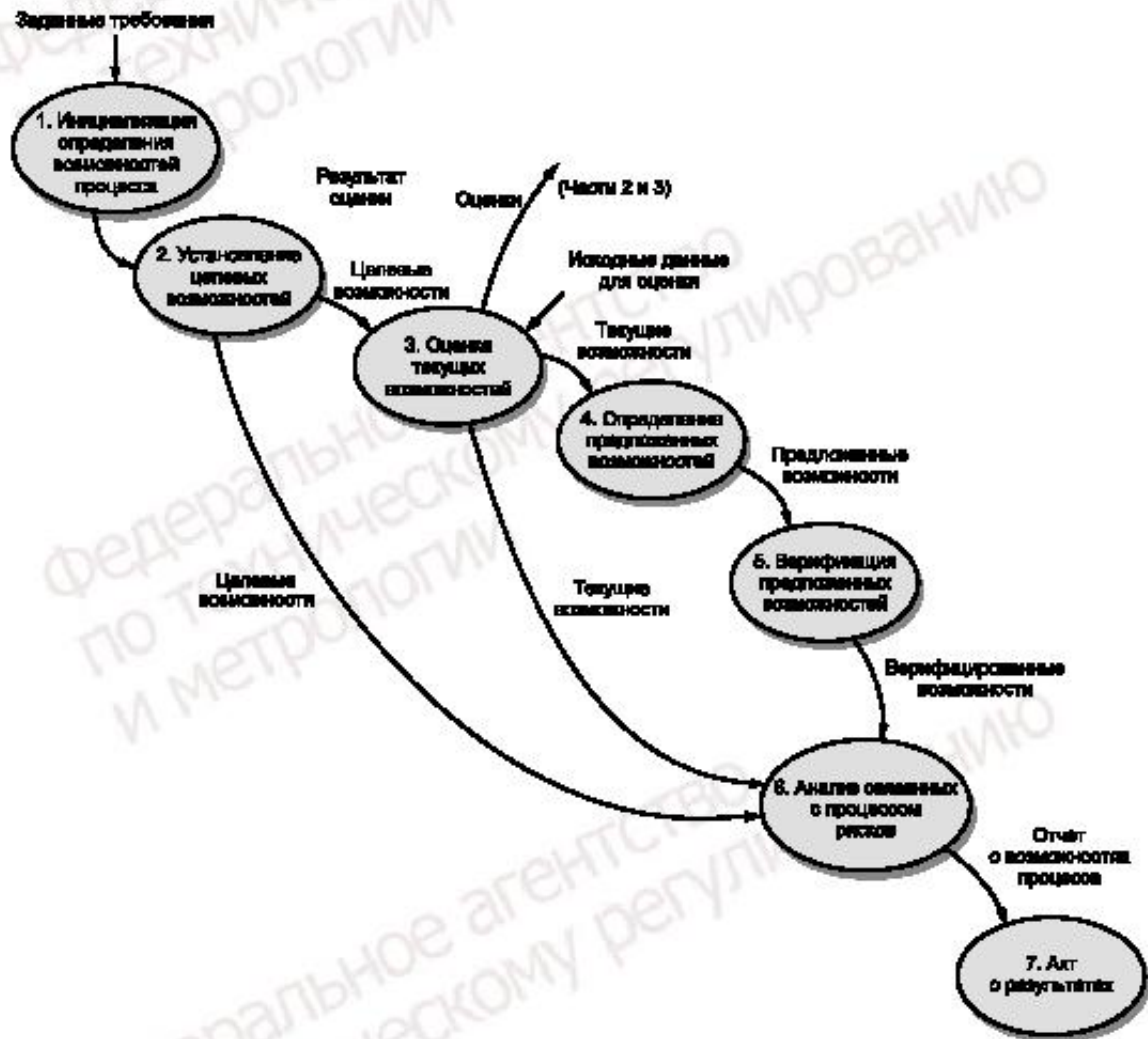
Заданные требования

1. Инициализация определения возможностей процесса

Результат оценки

Оценка

(Части 2 и 3)

2. Установление целевых возможностей

Целевые возможности

Исходные данные для оценки

3. Оценка текущих возможностей

Текущие возможности

4. Определение предложенных возможностей

Предложенные возможности

5. Верификация предложенных возможностей

Целевые возможности

Текущие возможности

Верифицированные возможности

6. Анализ связанных с процессом рисков

Отчет о возможностях процесса

7. Акт о результатах